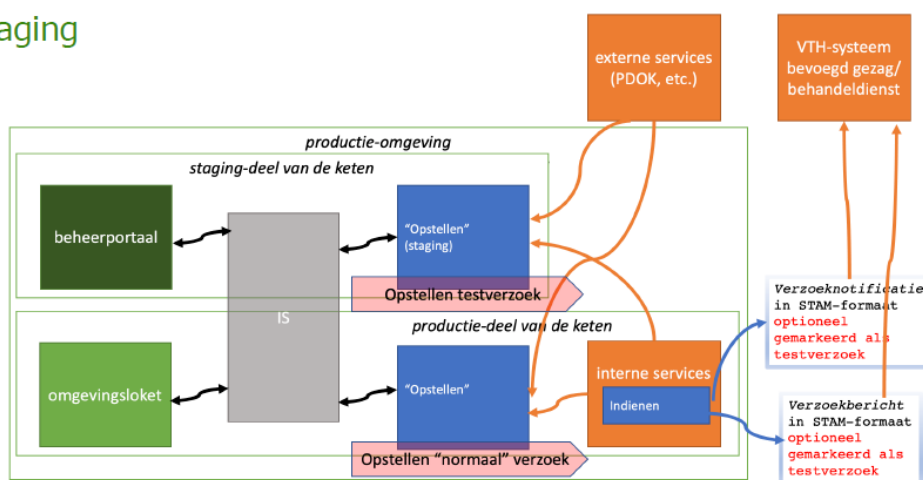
aging

externe services (PDOK, etc.)

VTH-systeem bevoegd gezag/ behandeldienst

productie-omgeving

staging-deel van de keten

beheerportaal

"Opstellen" (staging)

Opstellen testverzoek

IS

productie-deel van de keten

omgevingsloket

"Opstellen"

interne services

Indienen

Opstellen "normaal" verzoek

Verzoeknotificatie in STAM-formaat optioneel gemarkeerd als testverzoek

Verzoekbericht in STAM-formaat optioneel gemarkeerd als testverzoek